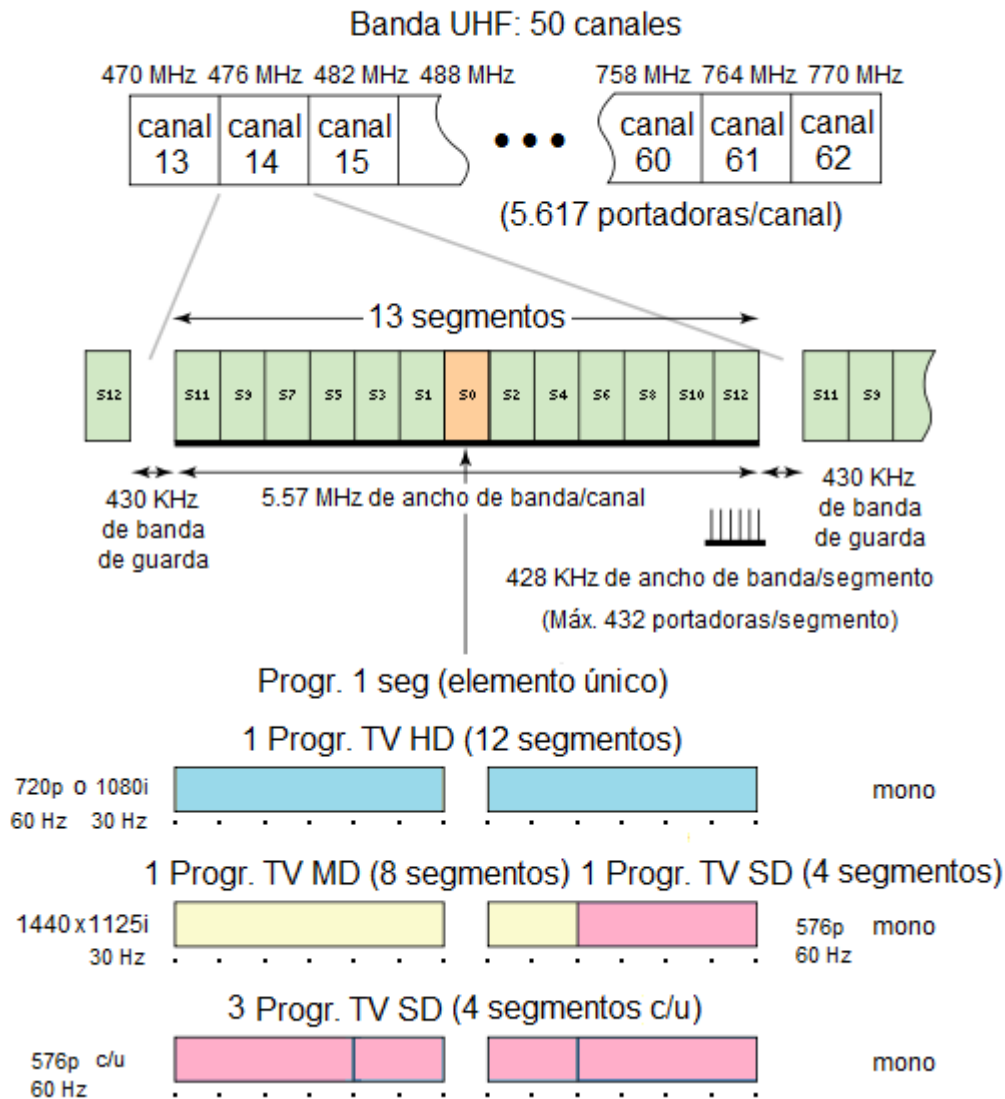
Banda UHF: 50 canales

470 MHz 476 MHz 482 MHz 488 MHz

canal 13
canal 14
canal 15

758 MHz 764 MHz 770 MHz

canal 60
canal 61
canal 62

(5.617 portadoras/canal)

13 segmentos

S12

S11 S9 S7 S5 S3 S1 S0 S2 S4 S6 S8 S10 S12

S11 S9

430 KHz de banda de guarda

5.57 MHz de ancho de banda/canal

430 KHz de banda de guarda

428 KHz de ancho de banda/segmento

(Máx. 432 portadoras/segmento)

Progr. 1 seg (elemento único)

1 Progr. TV HD (12 segmentos)

720p o 1080i
60 Hz 30 Hz

mono

1 Progr. TV MD (8 segmentos) 1 Progr. TV SD (4 segmentos)

1440x1125i
30 Hz

576p
60 Hz

mono

3 Progr. TV SD (4 segmentos c/u)

576p c/u
60 Hz

mono